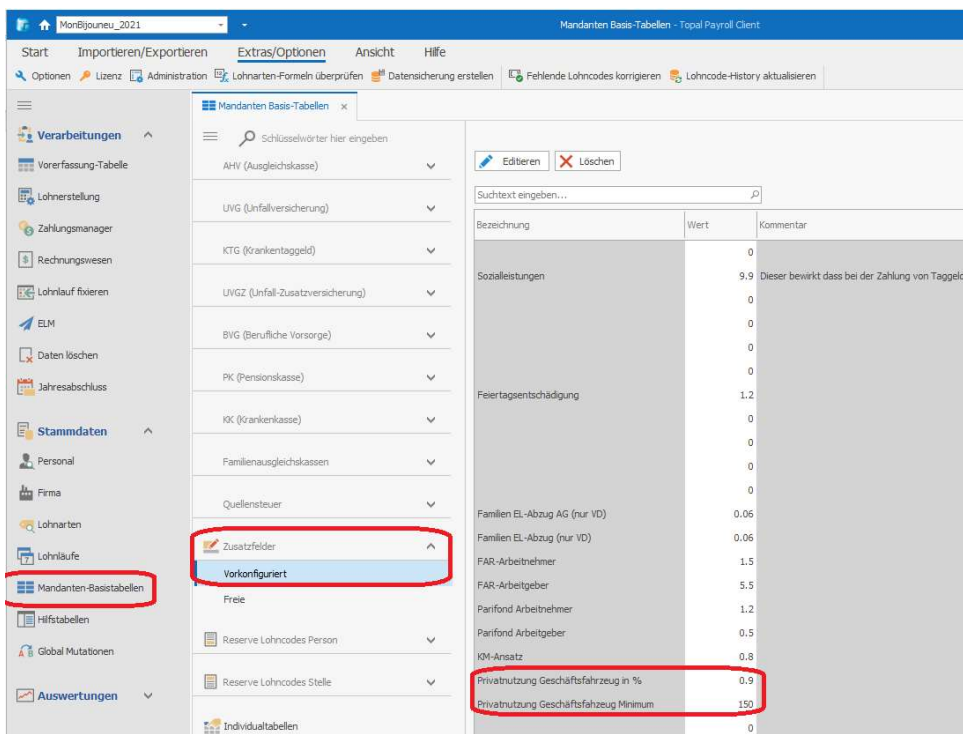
MonBijouneu_2021

Mandanten Basis-Tabellen - Topal Payroll Client

Start Importieren/Exportieren Extras/Optionen Ansicht Hilfe

Optionen Lizenz Administration Lohnarten-Formeln überprüfen Datensicherung erstellen Fehlende Lohncodes korrigieren Lohncode-History aktualisieren

Verarbeitungen
Vorerfassung-Tabelle
Lohnerstellung
Zahlungsmanager
Rechnungswesen
Lohnlauf fixieren
ELM
Daten löschen
Jahresabschluss

Stammdaten
Personal
Firma
Lohnarten
Lohnläufe
Mandanten-Basistabellen
Hilfstabellen
Global Mutationen

Auswertungen

Mandanten Basis-Tabellen ×

Schlüsselwörter hier eingeben
AHV (Ausgleichskasse)
UVG (Unfallversicherung)
KTG (Krankentaggeld)
UVGZ (Unfall-Zusatzversicherung)
BVG (Berufliche Vorsorge)
PK (Pensionskasse)
KK (Krankenkasse)
Familienausgleichskassen
Quellensteuer
Zusatzfelder
Vorkonfiguriert
Freie
Reserve Lohncodes Person
Reserve Lohncodes Stelle
Individualtabellen

Editieren Löschen

Suchtext eingeben...

| Bezeichnung | Wert | Kommentar |
|---|---|---|
| | 0 | |
| Sozialleistungen | 9.9 | Dieser bewirkt dass bei der Zahlung von Taggeld |
| | 0 | |
| | 0 | |
| | 0 | |
| | 0 | |
| Feiertagsentschädigung | 1.2 | |
| | 0 | |
| | 0 | |
| | 0 | |
| | 0 | |
| Familien EL-Abzug AG (nur VD) | 0.06 | |
| Familien EL-Abzug (nur VD) | 0.06 | |
| FAR-Arbeitnehmer | 1.5 | |
| FAR-Arbeitgeber | 5.5 | |
| Parifond Arbeitnehmer | 1.2 | |
| Parifond Arbeitgeber | 0.5 | |
| KM-Ansatz | 0.8 | |
| Privatnutzung Geschäftsfahrzeug in % | 0.9 | |
| Privatnutzung Geschäftsfahzeug Minimum | 150 | |
| | 0 | |